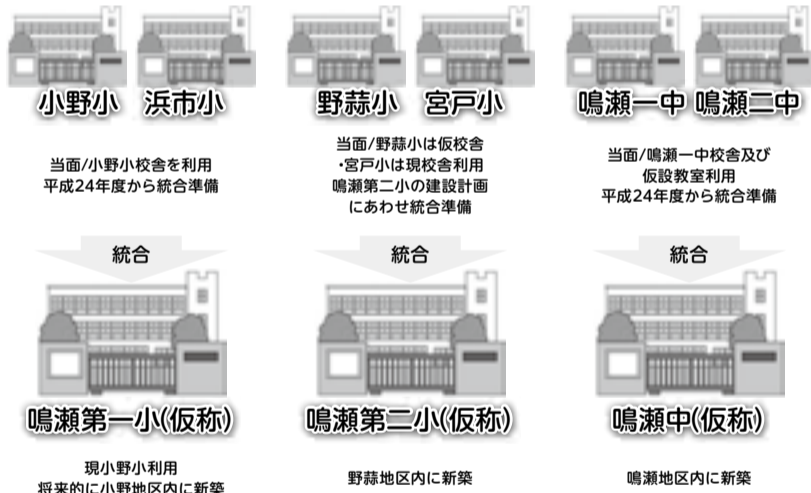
小野小　浜市小

当面/小野小校舎を利用
平成24年度から統合準備

統合

鳴瀬第一小(仮称)

現小野小利用
将来的に小野地区内に新築

野蒜小　宮戸小

当面/野蒜小は仮校舎
・宮戸小は現校舎利用
鳴瀬第二小の建設計画
にあわせ統合準備

統合

鳴瀬第二小(仮称)

野蒜地区内に新築

鳴瀬一中　鳴瀬二中

当面/鳴瀬一中校舎及び
仮設教室利用
平成24年度から統合準備

統合

鳴瀬中(仮称)

鳴瀬地区内に新築